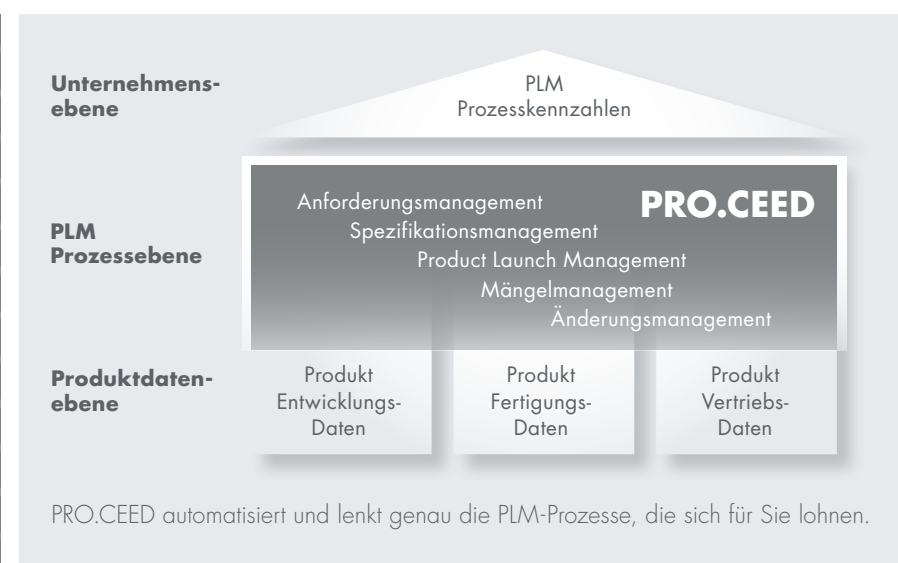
Unternehmensebene

PLM
Prozesskennzahlen

PLM
Prozessebene

Anforderungsmanagement
Spezifikationsmanagement
Product Launch Management
Mängelmanagement
Änderungsmanagement

PRO.CEED

Produktdatenebene

Produkt
Entwicklungs-
Daten

Produkt
Fertigungs-
Daten

Produkt
Vertriebs-
Daten

PRO.CEED automatisiert und lenkt genau die PLM-Prozesse, die sich für Sie lohnen.